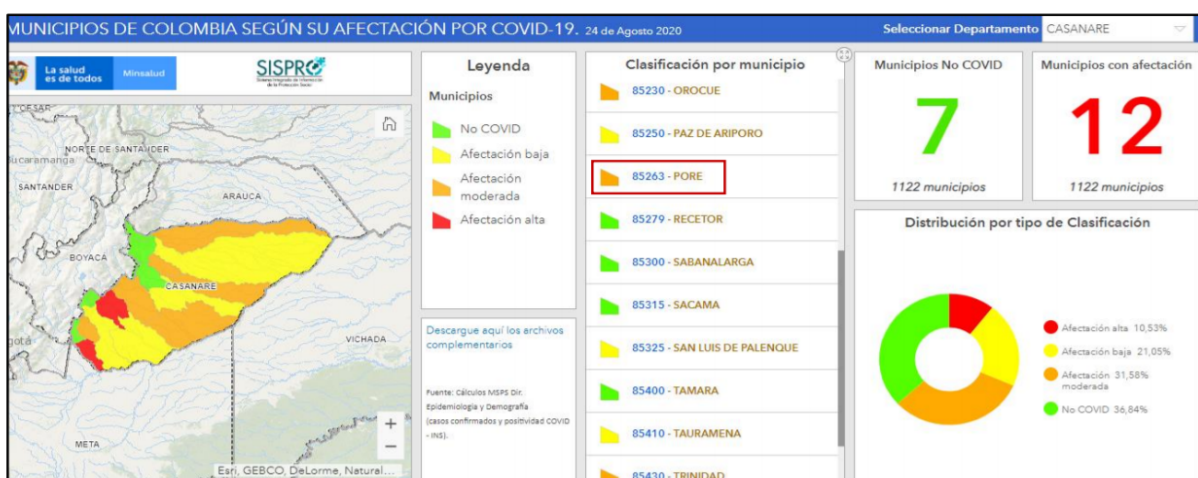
MUNICIPIOS DE COLOMBIA SEGÚN SU AFECTACIÓN POR COVID-19. 24 de Agosto 2020

Seleccionar Departamento CASANARE

La salud es de todos Minsalud

SISPRO

CESAR
Bucaramanga
NORTE DE SANTANDER
SANTANDER
ARAUCA
BOYACA
CASANARE
Bogotá
VICHADA
META
Esri, GEBCO, DeLorme, Natural...

Leyenda

Municipios

No COVID
Afectación baja
Afectación moderada
Afectación alta

Descargue aquí los archivos complementarios

Fuente: Cálculos MSPS Dir. Epidemiología y Demografía (casos confirmados y positividad COVID - INS).

Clasificación por municipio

85230 - OROCUE
85250 - PAZ DE ARIPORO
85263 - PORE
85279 - RECETOR
85300 - SABANALARGA
85315 - SACAMA
85325 - SAN LUIS DE PALENQUE
85400 - TAMARA
85410 - TAURAMENA
85430 - TRINIDAD

Municipios No COVID

7

1122 municipios

Municipios con afectación

12

1122 municipios

Distribución por tipo de Clasificación

Afectación alta 10,53%
Afectación baja 21,05%
Afectación moderada 31,58%
No COVID 36,84%